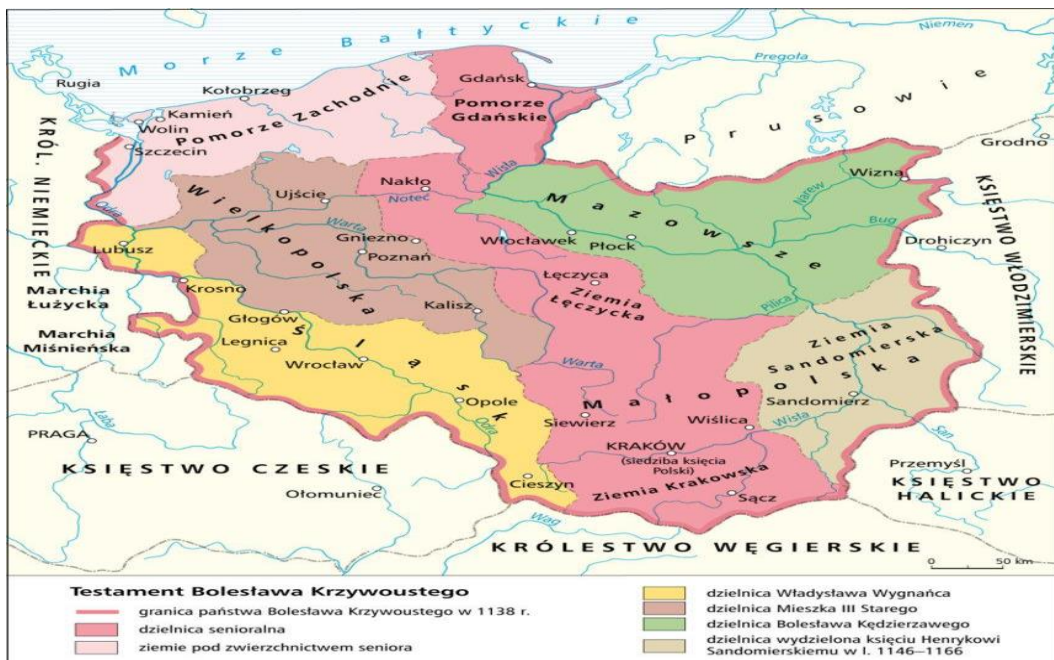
Morze Bałtyckie
Niemen
Pregoła
Rugia
Kołobrzeg
Gdańsk
Kamień
Wolin
Szczecin
Pomorze Zachodnie
Pomorze Gdańskie
Prusowie
Grodno
KRÓL. NIEMIECKIE
Ujście
Nakło
Noteć
Wisła
Wizna
Narew
KSIĘSTWO WŁODZIMIERSKIE
Odra
Warta
Wielkopolska
Mazowsze
Bug
Lubusz
Gniezno
Poznań
Włocławek
Płock
Drohiczyn
Łęczyca
Marchia Łużycka
Krosno
Kalisz
Ziemia Łęczycka
Pilica
Marchia Miśnieńska
Głogów
Legnica
Wrocław
Śląsk
Ziemia Sandomierska
Polska
Warta
Opole
Małopolska
Sandomierz
Wisła
PRAGA
Siewierz
Wiślica
San
Odra
KRAKÓW (siedziba księcia Polski)
KSIĘSTWO CZESKIE
Ołomuniec
Cieszyn
Ziemia Krakowska
Przemyśl
KSIĘSTWO HALICKIE
Sącz
Wag
KRÓLESTWO WĘGIERSKIE
0
50 km

Testament Bolesława Krzywoustego
granica państwa Bolesława Krzywoustego w 1138 r.
dzielnica senioralna
ziemie pod zwierzchnictwem seniora
dzielnica Władysława Wygnańca
dzielnica Mieszka III Starego
dzielnica Bolesława Kędzierzawego
dzielnica wydzielona księciu Henrykowi Sandomierskiemu w l. 1146–1166